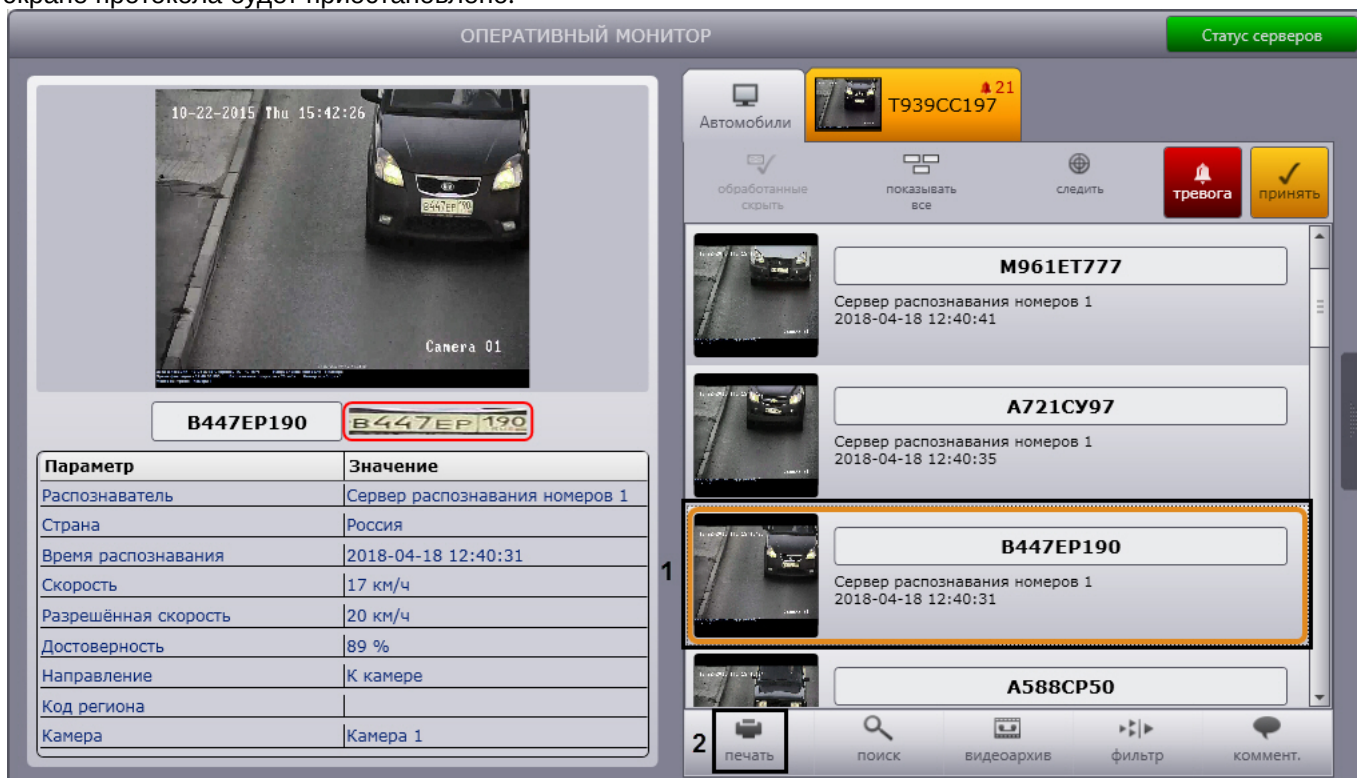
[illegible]

ОПЕРАТИВНЫЙ МОНИТОР

Статус серверов

10-22-2015 Thu 15:42:26

Camera 01

B447EP190

B447EP 190

| Параметр | Значение |
|---|---|
| Распознаватель | Сервер распознавания номеров 1 |
| Страна | Россия |
| Время распознавания | 2018-04-18 12:40:31 |
| Скорость | 17 км/ч |
| Разрешённая скорость | 20 км/ч |
| Достоверность | 89 % |
| Направление | К камере |
| Код региона | |
| Камера | Камера 1 |

Автомобили

21

T939CC197

обработанные скрыть

показывать все

следить

тревога

принять

M961ET777
Сервер распознавания номеров 1
2018-04-18 12:40:41

A721CY97
Сервер распознавания номеров 1
2018-04-18 12:40:35

1

B447EP190
Сервер распознавания номеров 1
2018-04-18 12:40:31

A588CP50

2

печать

поиск

видеоархив

фильтр

коммент.